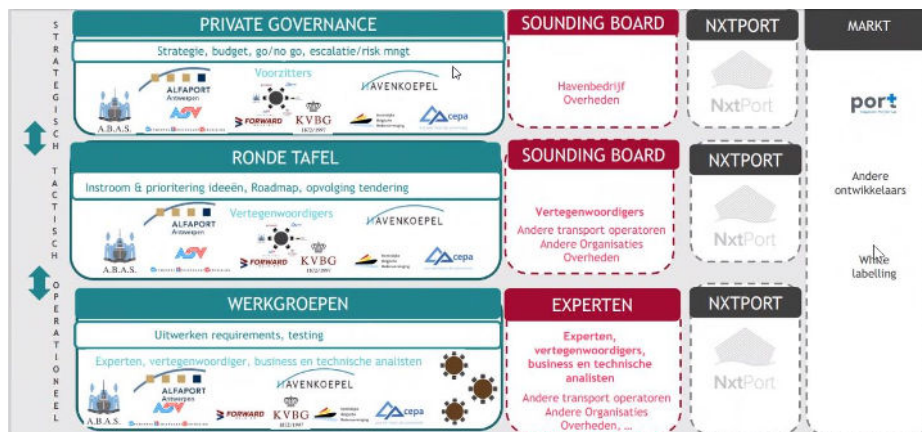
STRATEGISCH

PRIVATE GOVERNANCE

Strategie, budget, go/no go, escalatie/risk mngt

A.B.A.S.

ALFAPORT Antwerpen

ASV

Voorzitters

FORWARD

KVBG 1872/1997

HAVENKOEPEL

cepa

SOUNDING BOARD

Havenbedrijf Overheden

NXTPORT

NxtPort

MARKT

TACTISCH

RONDE TAFEL

Instroom & prioritering ideeën, Roadmap, opvolging tendering

A.B.A.S.

ALFAPORT Antwerpen

ASV

Vertegenwoordigers

FORWARD

KVBG 1872/1997

HAVENKOEPEL

cepa

SOUNDING BOARD

Vertegenwoordigers

Andere transport operatoren Andere Organisaties Overheden

NXTPORT

NxtPort

port

Andere ontwikkelaars

White labelling

OPERATIONEEL

WERKGROEPEN

Uitwerken requirements, testing

Experten, vertegenwoordiger, business en technische analisten

A.B.A.S.

ALFAPORT Antwerpen

ASV

FORWARD

KVBG 1872/1997

HAVENKOEPEL

cepa

EXPERTEN

Experten, vertegenwoordigers, business en technische analisten

Andere transport operatoren Andere Organisaties Overheden, ...

NXTPORT

NxtPort